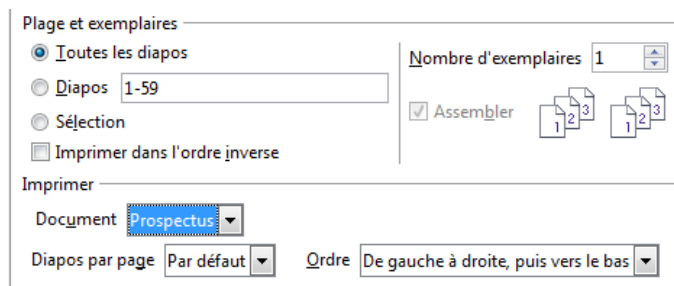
Plage et exemplaires

Toutes les diapos

Diapos 1-59

Sélection

Imprimer dans l'ordre inverse

Nombre d'exemplaires 1

Assembler

1 2 3

1 2 3

Imprimer

Document Prospectus

Diapos par page Par défaut

Ordre De gauche à droite, puis vers le bas